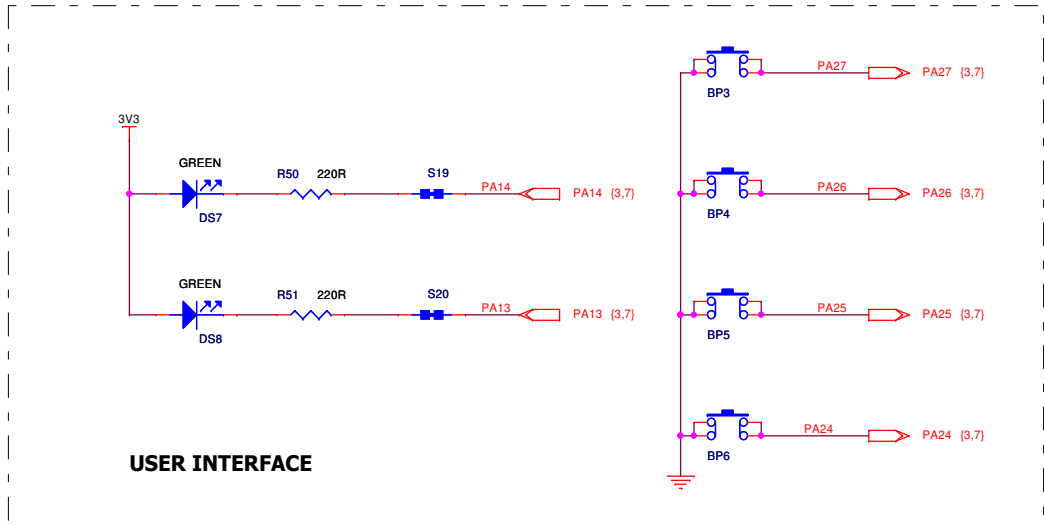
3V3

GREEN

DS7

R50 220R

S19

PA14

PA14 {3,7}

GREEN

DS8

R51 220R

S20

PA13

PA13 {3,7}

BP3

PA27

PA27 {3,7}

BP4

PA26

PA26 {3,7}

BP5

PA25

PA25 {3,7}

BP6

PA24

PA24 {3,7}

USER INTERFACE